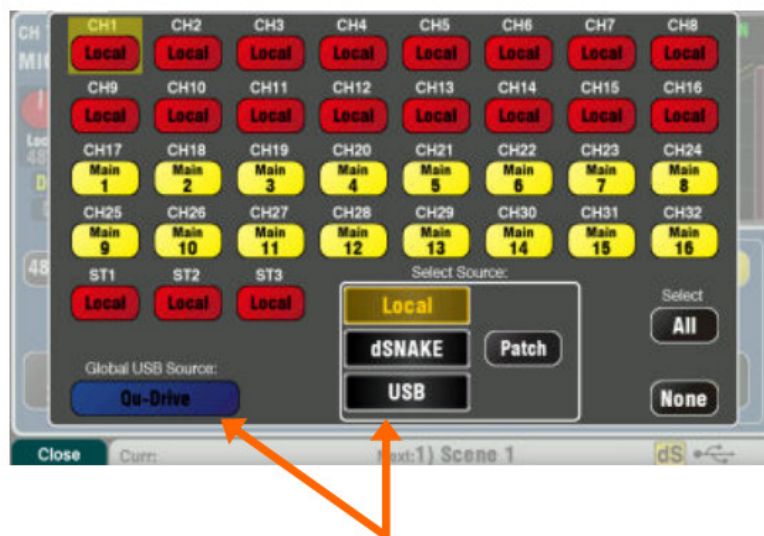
CH1 Local CH2 Local CH3 Local CH4 Local CH5 Local CH6 Local CH7 Local CH8 Local

CH9 Local CH10 Local CH11 Local CH12 Local CH13 Local CH14 Local CH15 Local CH16 Local

CH17 Main 1 CH18 Main 2 CH19 Main 3 CH20 Main 4 CH21 Main 5 CH22 Main 6 CH23 Main 7 CH24 Main 8

CH25 Main 9 CH26 Main 10 CH27 Main 11 CH28 Main 12 CH29 Main 13 CH30 Main 14 CH31 Main 15 CH32 Main 16

ST1 Local ST2 Local ST3 Local

Select Source:

Local

dSNAKE

Patch

USB

Select

All

None

Global USB Source:

Qu-Drive

Close

Curr:

Next:1) Scene 1

dS